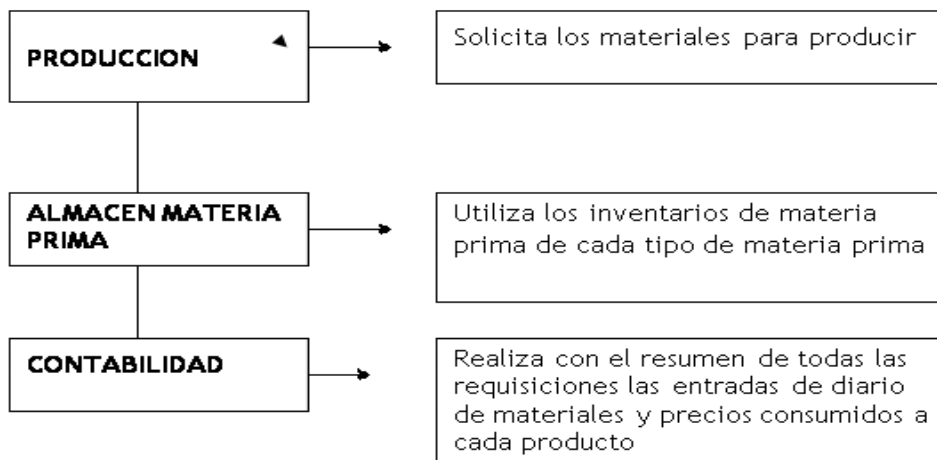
PRODUCCION

Solicita los materiales para producir

ALMACEN MATERIA PRIMA

Utiliza los inventarios de materia prima de cada tipo de materia prima

CONTABILIDAD

Realiza con el resumen de todas las requisiciones las entradas de diario de materiales y precios consumidos a cada producto